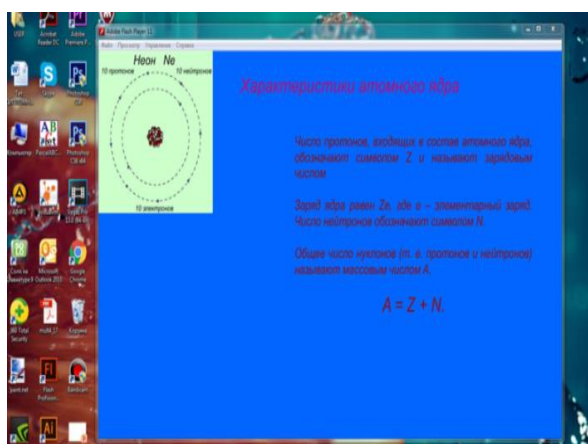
USER
Acrobat Reader DC
Adobe Premiere P...
Adobe Flash Player 11
Файл Просмотр Управление Справка
Неон Ne
10 протонов
10 нейтронов
10 электронов
Характеристики атомного ядра

Число протонов, входящих в состав атомного ядра, обозначают символом Z и называют зарядовым числом.

Заряд ядра равен Ze, где e – элементарный заряд. Число нейтронов обозначают символом N.

Общее число нуклонов (т. е. протонов и нейтронов) называют массовым числом A.

$A = Z + N.$
Skype
Photoshop
Paint
Photoshop CS6 (64
Adobe Premiere
Microsoft Outlook 2010
Google Chrome
360 Total Security
Корзина
paint.net
Flash Professional
Bandicam
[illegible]